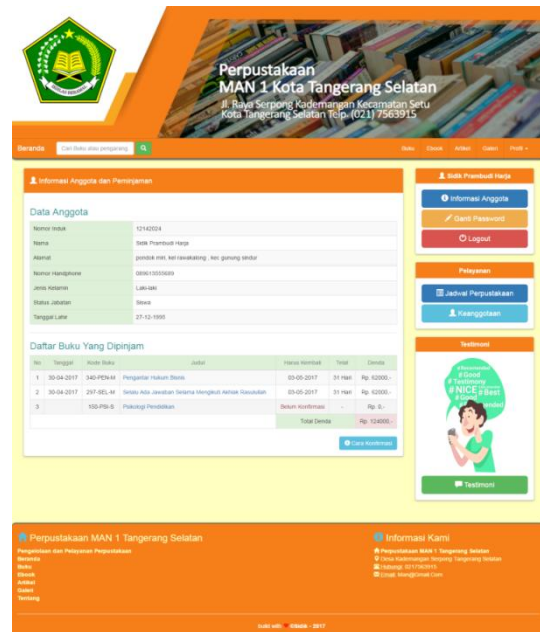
Perpustakaan
MAN 1 Kota Tangerang Selatan
Jl. Raya Serpong Kademangan Kecamatan Setu
Kota Tangerang Selatan Telp. (021) 7563915

Beranda | Cari Buku atau pengarang | Q | Buku | Ebook | Artikel | Galeri | Profil

Informasi Anggota dan Peminjaman

Data Anggota

| | |
|---|---|
| Nomor Induk | 12142024 |
| Nama | Sidik Prambudi Harja |
| Alamat | pondok miri, kel rawakalong , kec gunung sindur |
| Nomor Handphone | 089613550689 |
| Jenis Kelamin | Laki-laki |
| Status Jabatan | Siswa |
| Tanggal Lahir | 27-12-1995 |

Daftar Buku Yang Dipinjam

| No. | Tanggal | Kode Buku | Judul | Harus Kembali | Telat | Denda |
|---|---|---|---|---|---|---|
| 1 | 30-04-2017 | 340-PEN-M | Pengantar Hukum Bisnis | 03-05-2017 | 31 Hari | Rp. 62000,- |
| 2 | 30-04-2017 | 297-SEL-M | Seblu Ada Jawaban Selama Mengikuti Akhlak Rasulullah | 03-05-2017 | 31 Hari | Rp. 62000,- |
| 3 | | 100-PSI-S | Psikologi Pendidikan | Belum Konfirmasi | - | Rp. 0,- |
| | | | | | Total Denda | Rp. 124000,- |

Cara Konfirmasi

Sidik Prambudi Harja
Informasi Anggota
Ganti Password
Logout

Pelayanan
Jadwal Perpustakaan
Keanggotaan

Testimoni
#Good #Testimony #NICE #Best
Testimoni

Perpustakaan MAN 1 Tangerang Selatan
Pengelolaan dan Pelayanan Perpustakaan
Beranda
Buku
Ebook
Artikel
Galeri
Tentang

Informasi Kami
Perpustakaan MAN 1 Tangerang Selatan
Desa Kademangan Serpong Tangerang Selatan
Hubungi: 0217563915
Email: Man@Gmail.Com

build with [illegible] - 2017